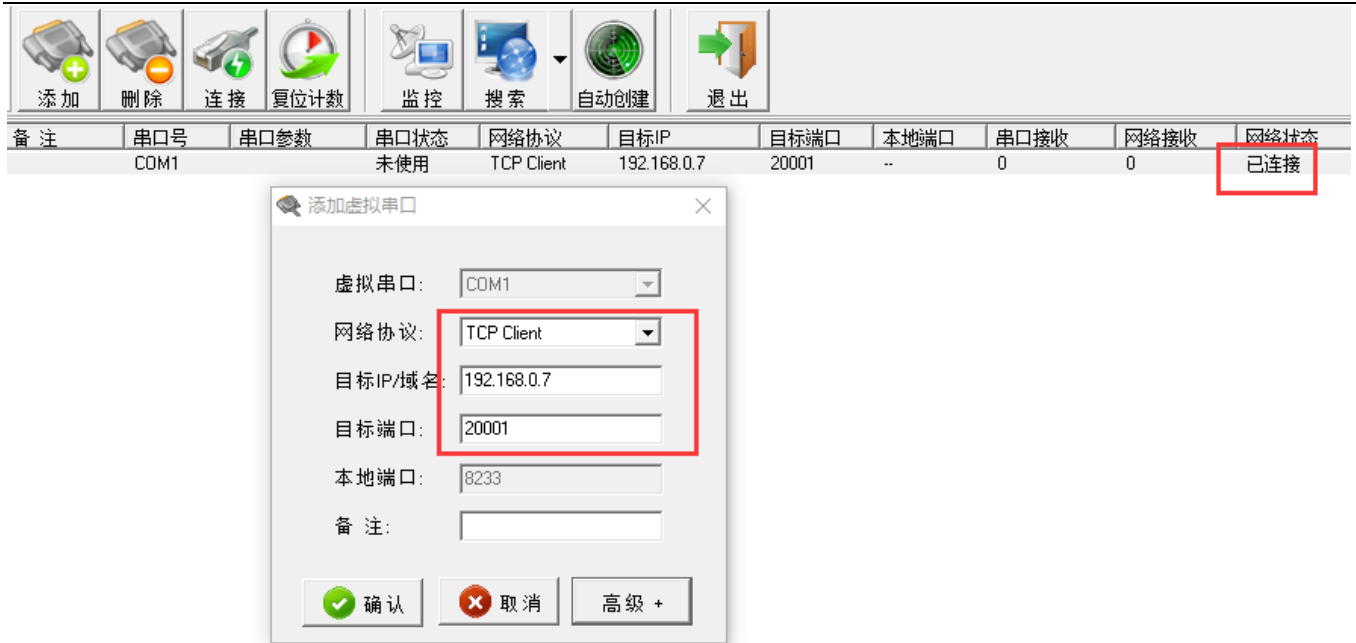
添加 删除 连接 复位计数 监控 搜索 自动创建 退出

| 备注 | 串口号 | 串口参数 | 串口状态 | 网络协议 | 目标IP | 目标端口 | 本地端口 | 串口接收 | 网络接收 | 网络状态 |
|---|---|---|---|---|---|---|---|---|---|---|
| | COM1 | | 未使用 | TCP Client | 192.168.0.7 | 20001 | -- | 0 | 0 | 已连接 |

添加虚拟串口

虚拟串口: COM1

网络协议: TCP Client

目标IP/域名: 192.168.0.7

目标端口: 20001

本地端口: 8233

备 注:

确认 取消 高级 +